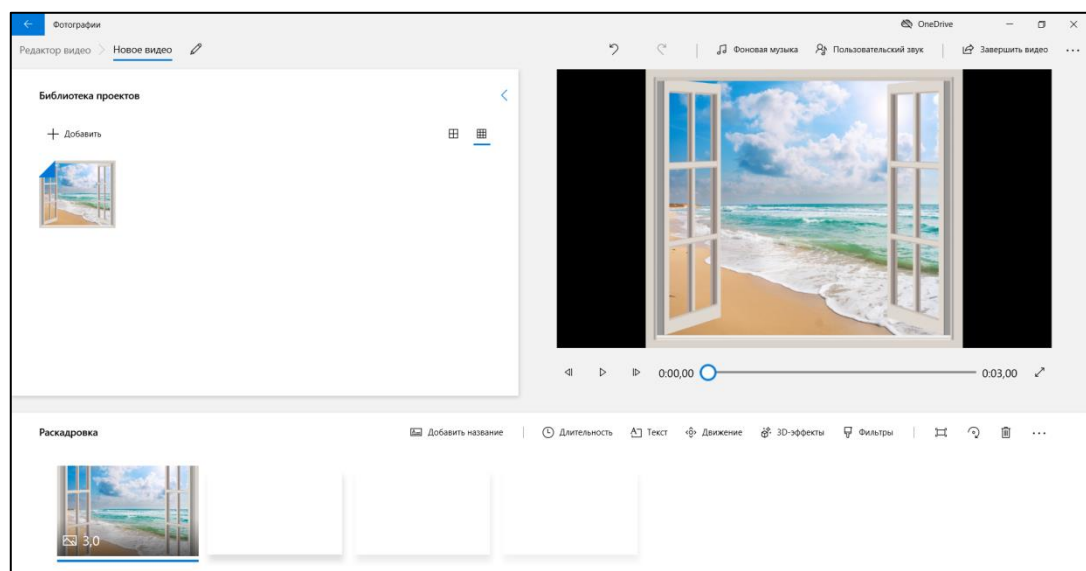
Фотографии
OneDrive
Редактор видео > Новое видео
Фоновая музыка
Пользовательский звук
Завершить видео
...
Библиотека проектов
+ Добавить
0:00,00
0:03,00
Раскадровка
Добавить название
Длительность
Текст
Движение
3D-эффекты
Фильтры
...
3,0